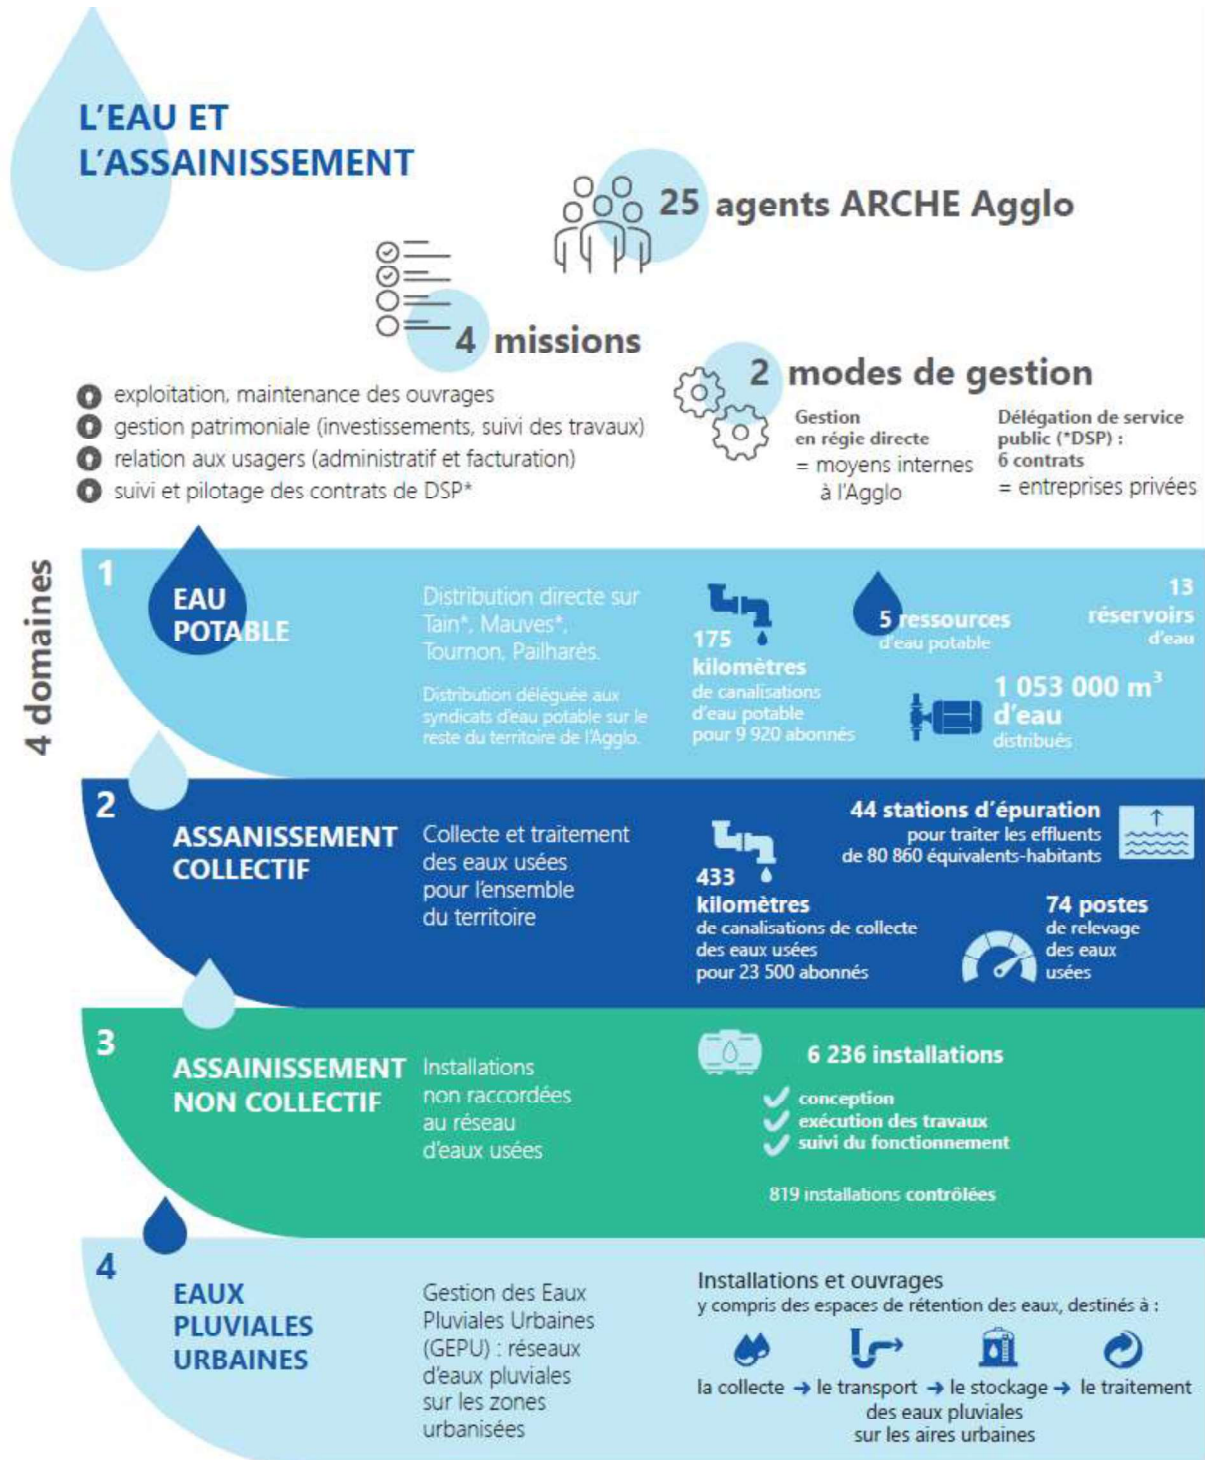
L'EAU ET L'ASSAINISSEMENT

25 agents ARCHE Agglo

4 missions

- exploitation, maintenance des ouvrages
- gestion patrimoniale (investissements, suivi des travaux)
- relation aux usagers (administratif et facturation)
- suivi et pilotage des contrats de DSP*

2 modes de gestion

Gestion en régie directe = moyens internes à l'Agglo

Délégation de service public (*DSP) : 6 contrats = entreprises privées

4 domaines

1 EAU POTABLE

Distribution directe sur Tain*, Mauves*, Tournon, Pailharès.

Distribution déléguée aux syndicats d'eau potable sur le reste du territoire de l'Agglo.

175 kilomètres de canalisations d'eau potable pour 9 920 abonnés

5 ressources d'eau potable

13 réservoirs d'eau

1 053 000 $m^3$ d'eau distribués

2 ASSANISSEMENT COLLECTIF

Collecte et traitement des eaux usées pour l'ensemble du territoire

433 kilomètres de canalisations de collecte des eaux usées pour 23 500 abonnés

44 stations d'épuration pour traiter les effluents de 80 860 équivalents-habitants

74 postes de relevage des eaux usées

3 ASSAINISSEMENT NON COLLECTIF

Installations non raccordées au réseau d'eaux usées

6 236 installations
conception
exécution des travaux
suivi du fonctionnement

819 installations contrôlées

4 EAUX PLUVIALES URBAINES

Gestion des Eaux Pluviales Urbaines (GEPU) : réseaux d'eaux pluviales sur les zones urbanisées

Installations et ouvrages y compris des espaces de rétention des eaux, destinés à :

la collecte → le transport → le stockage → le traitement des eaux pluviales sur les aires urbaines